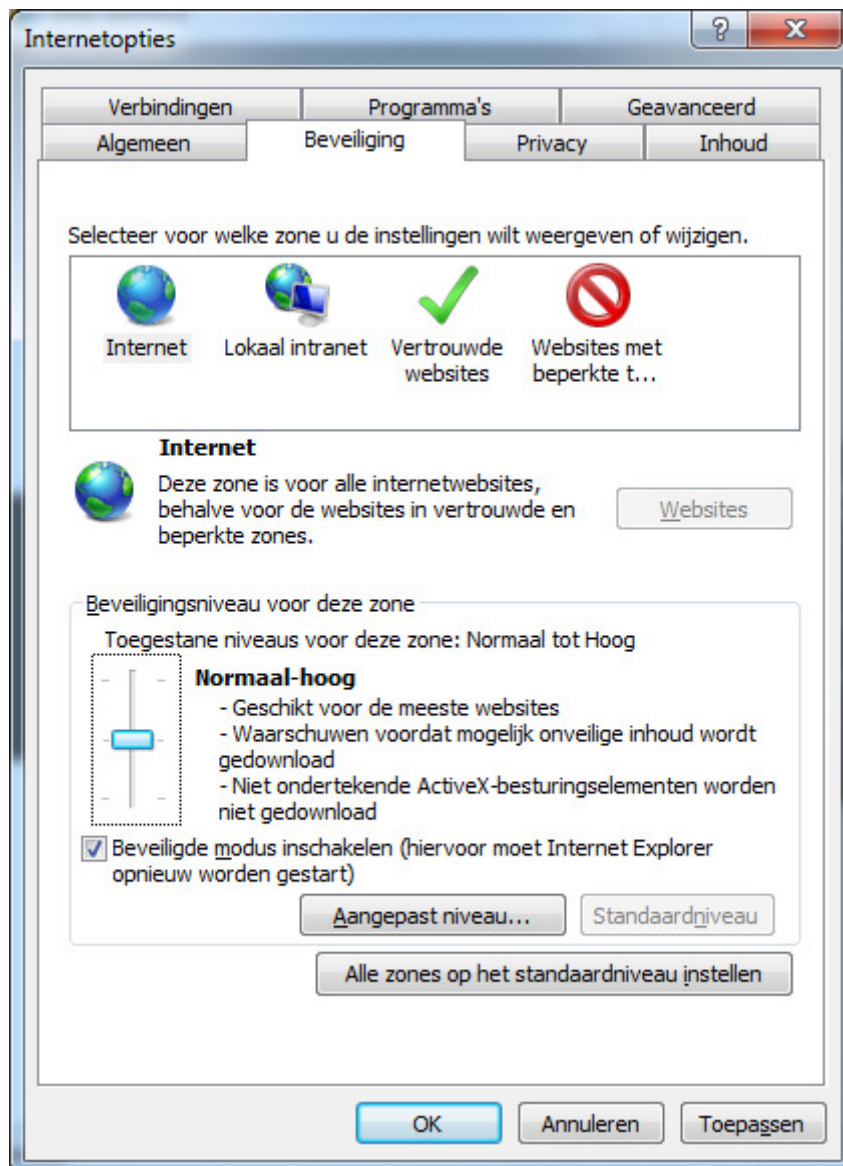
Internetopties

?

X

Verbindingen

Programma's

Geavanceerd

Algemeen

Beveiliging

Privacy

Inhoud

Selecteer voor welke zone u de instellingen wilt weergeven of wijzigen.

Internet

Lokaal intranet

Vertrouwde websites

Websites met beperkte t...

Internet

Deze zone is voor alle internetwebsites, behalve voor de websites in vertrouwde en beperkte zones.

Websites

Beveiligingsniveau voor deze zone

Toegestane niveaus voor deze zone: Normaal tot Hoog

Normaal-hoog

- Geschikt voor de meeste websites
- Waarschuwen voordat mogelijk onveilige inhoud wordt gedownload
- Niet ondertekende ActiveX-besturingselementen worden niet gedownload

Beveiligde modus inschakelen (hiervoor moet Internet Explorer opnieuw worden gestart)

Aangepast niveau...

Standaardniveau

Alle zones op het standaardniveau instellen

OK

Annuleren

Toepassen